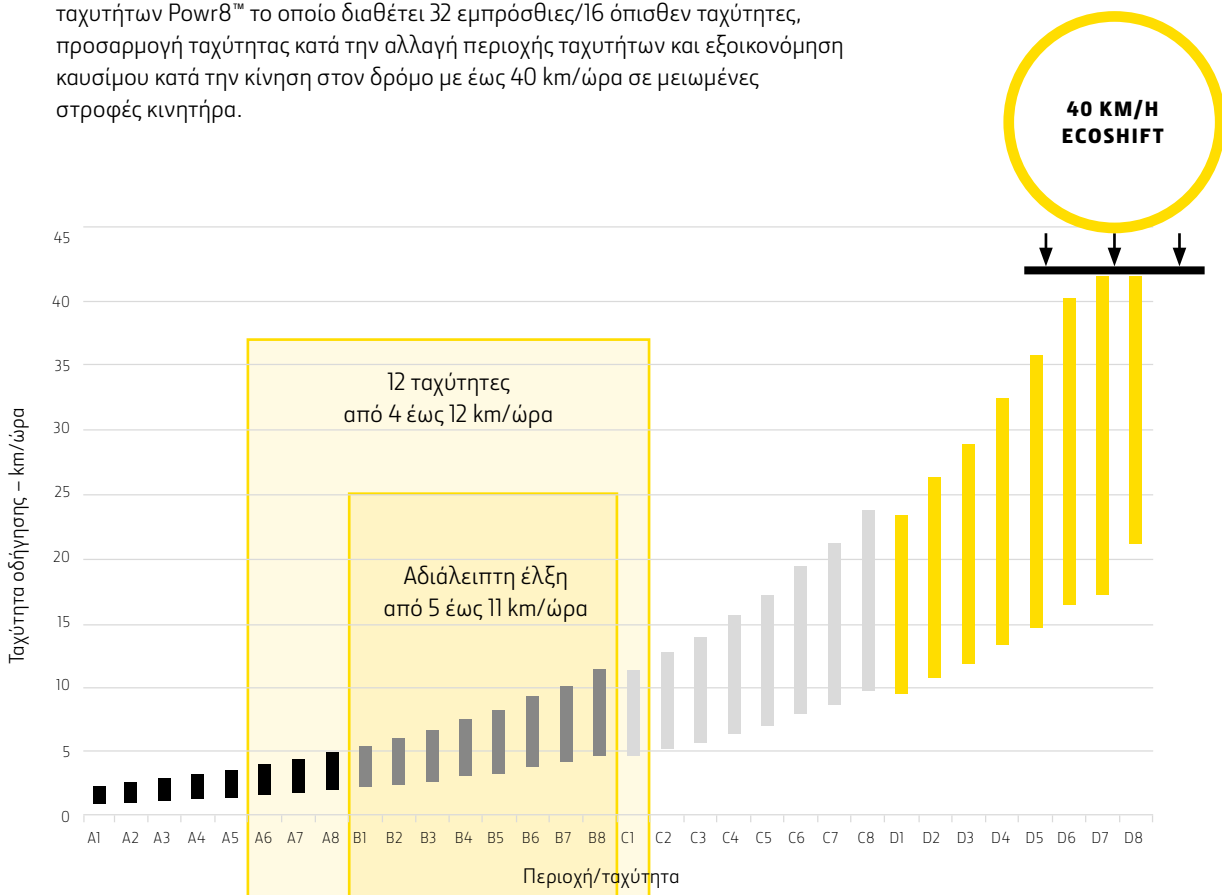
ταχυτήτων Powr8™ το οποίο διαθέτει 32 εμπρόσθιες/16 όπισθεν ταχύτητες, προσαρμογή ταχύτητας κατά την αλλαγή περιοχής ταχυτήτων και εξοικονόμηση καυσίμου κατά την κίνηση στον δρόμο με έως 40 km/ώρα σε μειωμένες στροφές κινητήρα.

40 KM/H
ECOSHIFT

45
40
35
30
25
20
15
10
5
0

Ταχύτητα οδήγησης – km/ώρα

12 ταχύτητες
από 4 έως 12 km/ώρα

Αδιάλειπτη έλξη
από 5 έως 11 km/ώρα

A1 A2 A3 A4 A5 A6 A7 A8 B1 B2 B3 B4 B5 B6 B7 B8 C1 C2 C3 C4 C5 C6 C7 C8 D1 D2 D3 D4 D5 D6 D7 D8

Περιοχή/ταχύτητα